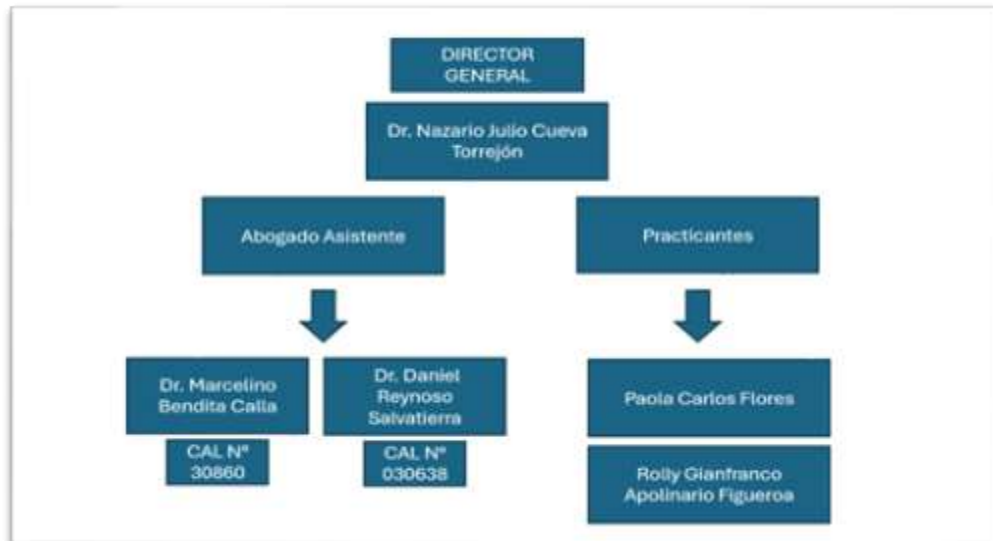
DIRECTOR GENERAL

Dr. Nazario Julio Cueva Torrejón

Abogado Asistente

Practicantes

Dr. Marcelino Bendita Calla

CAL Nº 30860

Dr. Daniel Reynoso Salvatierra

CAL Nº 030638

Paola Carlos Flores

Rolly Gianfranco Apolinario Figueroa